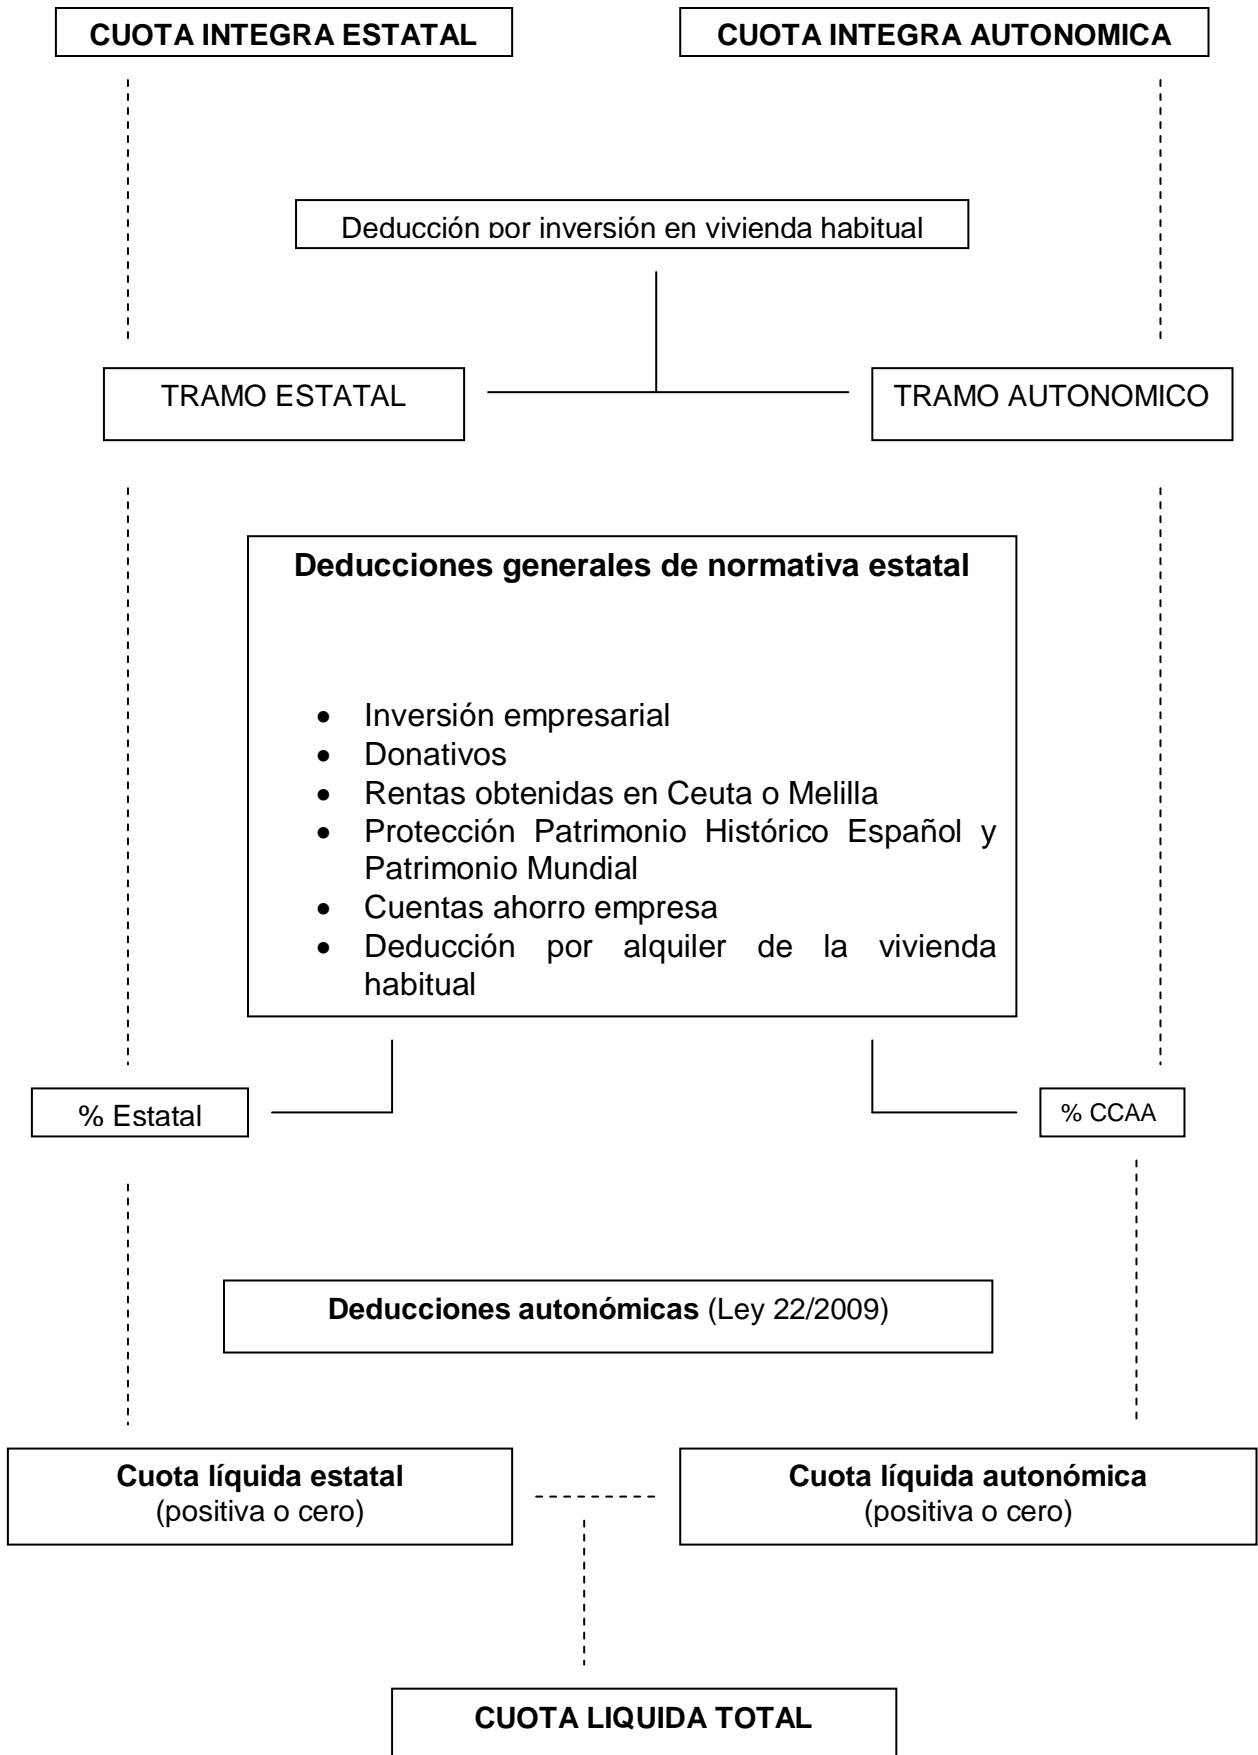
CUOTA INTEGRA ESTATAL

CUOTA INTEGRA AUTONOMICA

Deducción por inversión en vivienda habitual

TRAMO ESTATAL

TRAMO AUTONOMICO

**Deducciones generales de normativa estatal**

- Inversión empresarial
- Donativos
- Rentas obtenidas en Ceuta o Melilla
- Protección Patrimonio Histórico Español y Patrimonio Mundial
- Cuentas ahorro empresa
- Deducción por alquiler de la vivienda habitual

% Estatal

% CCAA

**Deducciones autonómicas** (Ley 22/2009)

**Cuota líquida estatal** (positiva o cero)

**Cuota líquida autonómica** (positiva o cero)

CUOTA LIQUIDA TOTAL